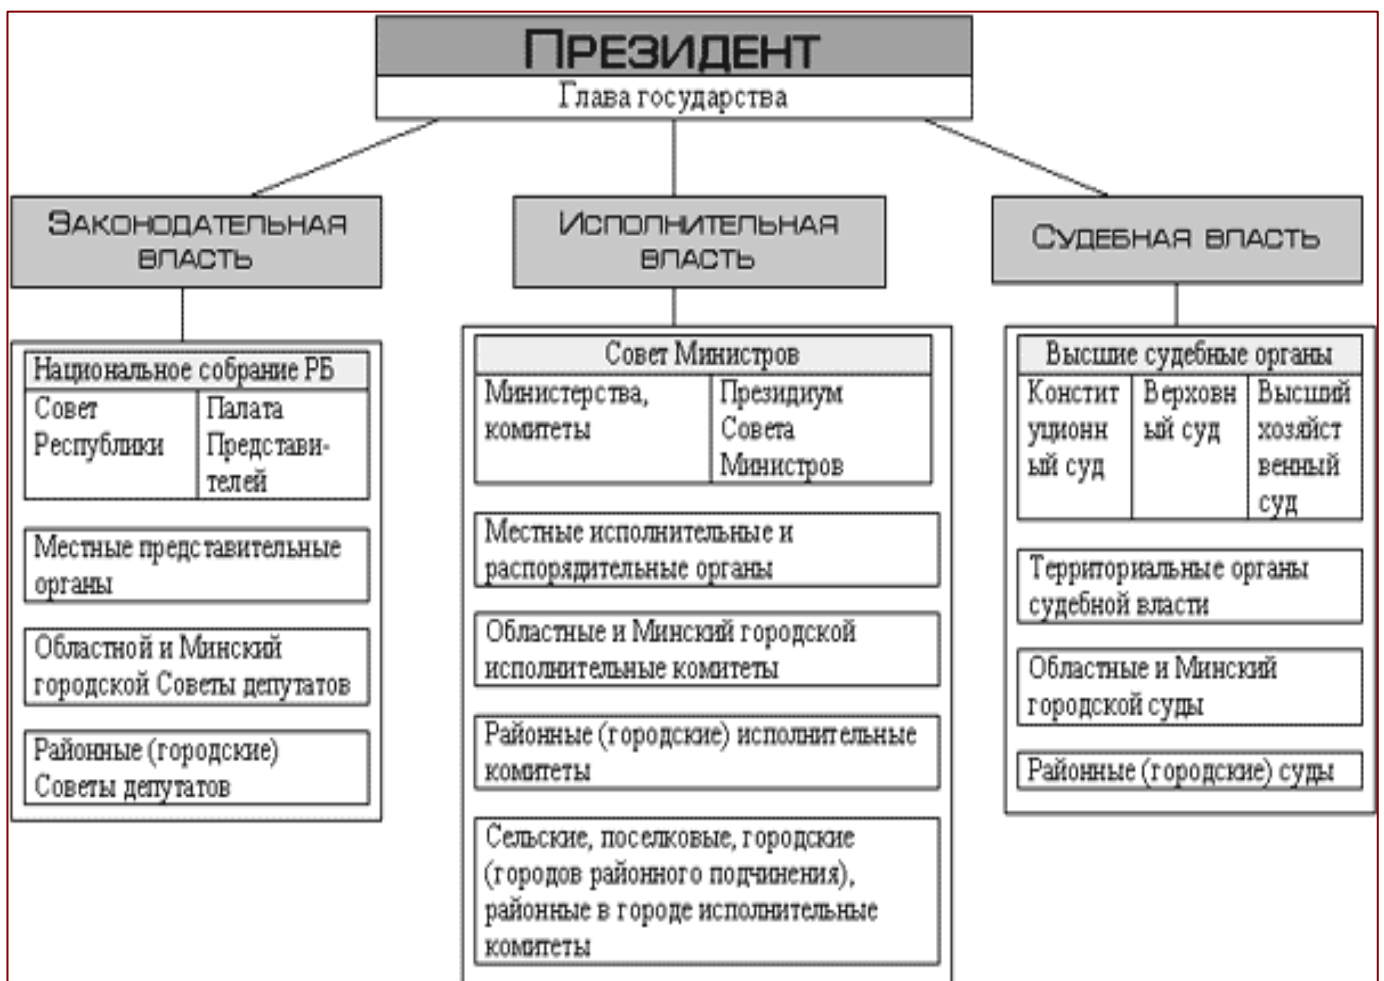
ПРЕЗИДЕНТ
Глава государства

ЗАКОНОДАТЕЛЬНАЯ ВЛАСТЬ

Национальное собрание РБ

| Совет Республики | Палата Представителей |
|---|---|

Местные представительные органы

Областной и Минский городской Советы депутатов

Районные (городские) Советы депутатов

ИСПОЛНИТЕЛЬНАЯ ВЛАСТЬ

Совет Министров

| Министерства, комитеты | Президиум Совета Министров |
|---|---|

Местные исполнительные и распорядительные органы

Областные и Минский городской исполнительные комитеты

Районные (городские) исполнительные комитеты

Сельские, поселковые, городские (городов районного подчинения), районные в городе исполнительные комитеты

СУДЕБНАЯ ВЛАСТЬ

Высшие судебные органы

| Конституционный суд | Верховный суд | Высший хозяйственный суд |
|---|---|---|

Территориальные органы судебной власти

Областные и Минский городской суды

Районные (городские) суды